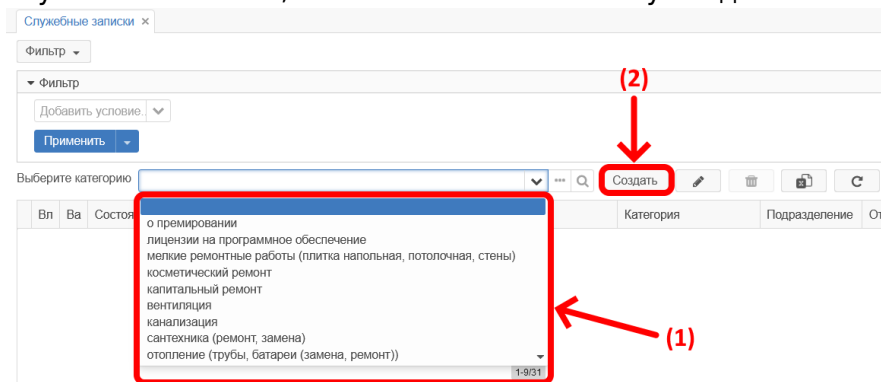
Служебные записки ×

Фильтр

▾ Фильтр

Добавить условие

Применить

(2)

Выберите категорию

Создать

Вл Ва Состоя

Категория Подразделение От

о премировании
лицензии на программное обеспечение
мелкие ремонтные работы (плитка напольная, потолочная, стены)
косметический ремонт
капитальный ремонт
вентиляция
канализация
сантехника (ремонт, замена)
отопление (трубы, батареи (замена, ремонт))

1-9/31

(1)